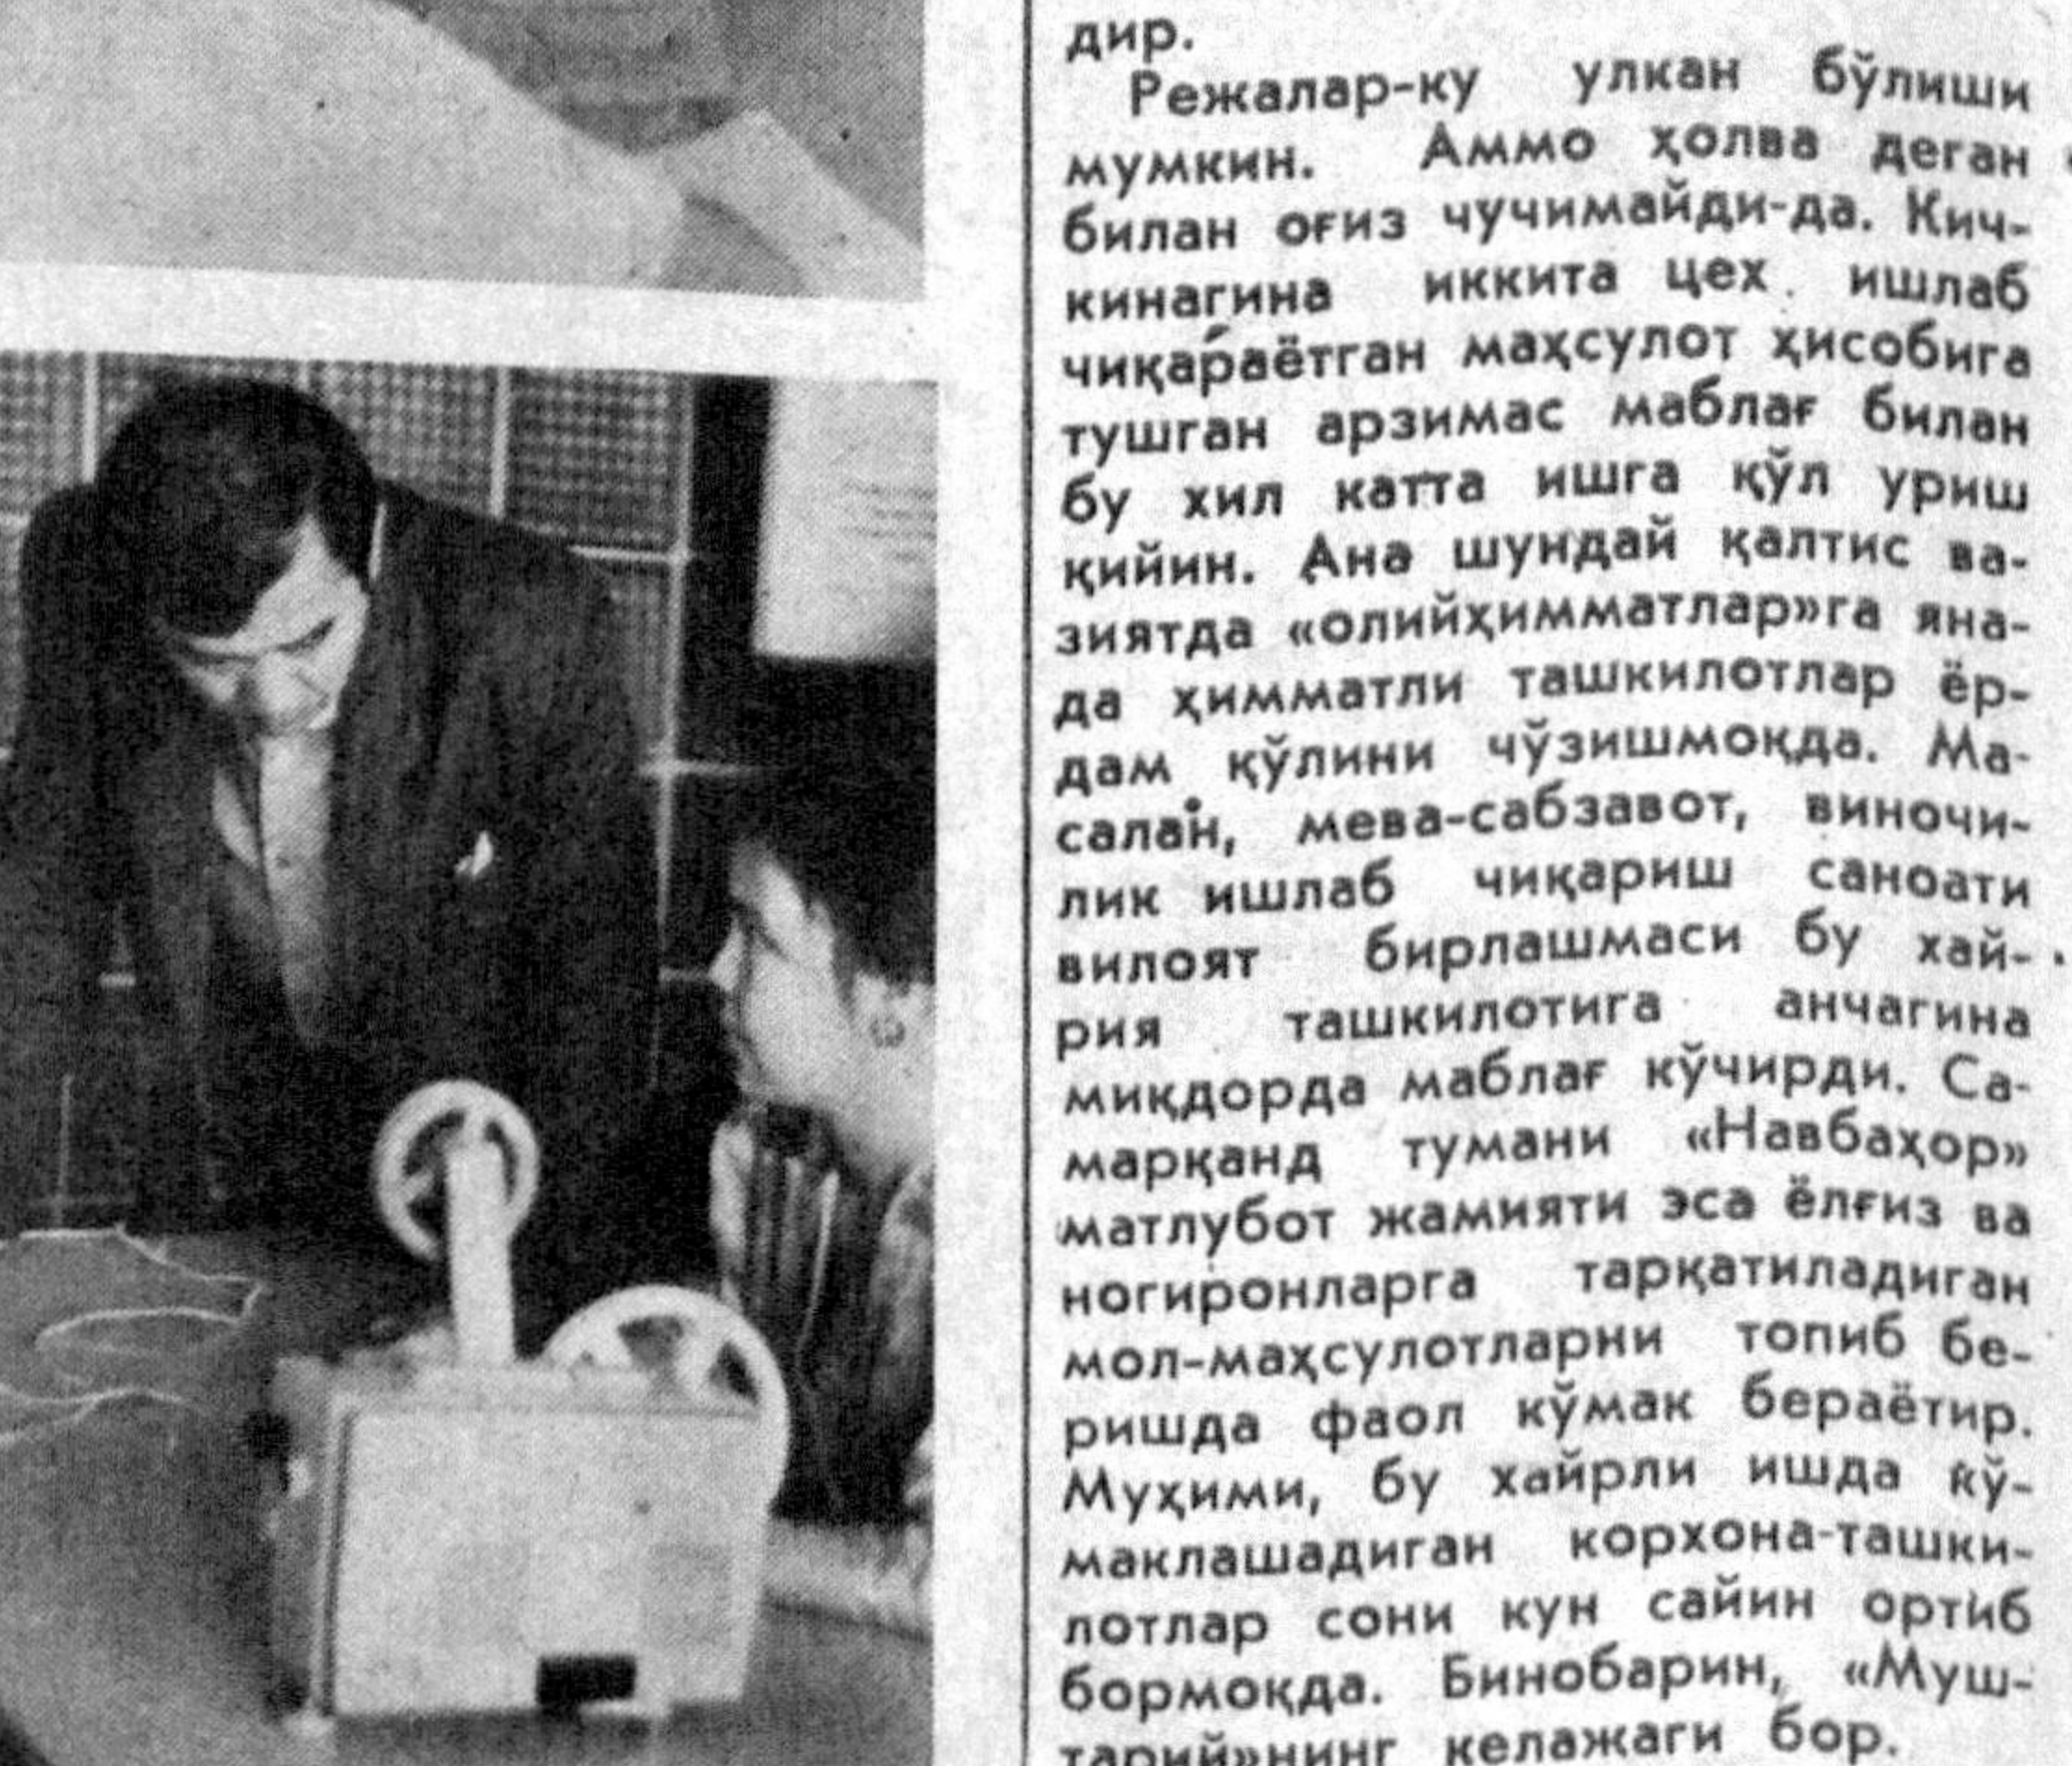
дир.

Режалар-ку улкан бўлиши мумкин. Аммо ҳолва деган билан оғиз чучимайди-да. Кичкинагина иккита цех ишлаб чиқараётган маҳсулот ҳисобига тушган арзимас маблағ билан бу хил катта ишга қўл уриш қийин. Ана шундай қалтис вазиятда «олийҳимматлар»га янада ҳимматли ташкилотлар ёрдам қўлини чўзишмоқда. Масалан, мева-сабзавот, виночилик ишлаб чиқариш саноати вилоят бирлашмаси бу хайрия ташкилотига анчагина миқдорда маблағ кўчирди. Самарқанд тумани «Навбаҳор» матлубот жамияти эса ёлғиз ва ногиронларга тарқатиладиган мол-маҳсулотларни топиб беришда фаол кўмак бераётир. Муҳими, бу хайрли ишда кўмаклашадиган корхона-ташкилотлар сони кун сайин ортиб бормоқда. Бинобарин, «Муштарий»нинг келажаги бор.